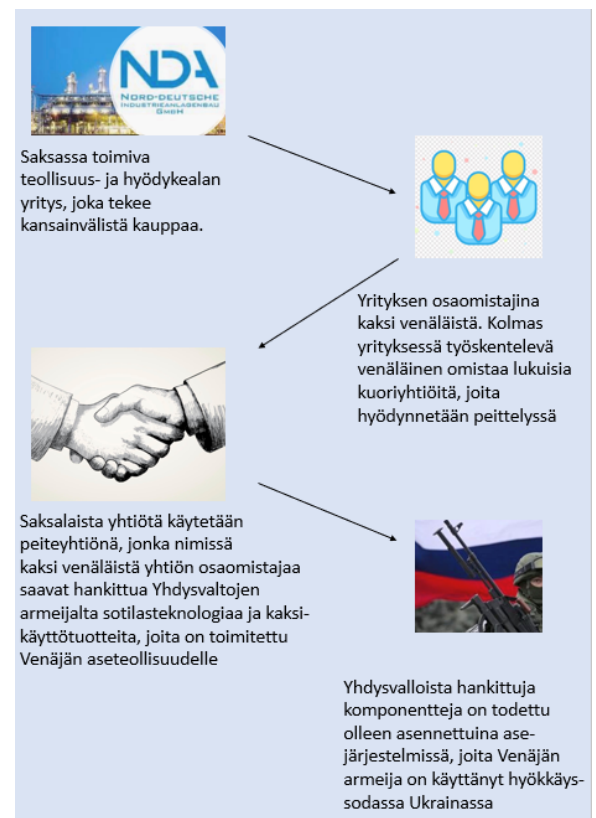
NDA
NORD-DEUTSCHE INDUSTRIEANLAGENBAU GMBH

Saksassa toimiva teollisuus- ja hyödykealan yritys, joka tekee kansainvälistä kauppaa.

Yrityksen osaomistajina kaksi venäläistä. Kolmas yrityksessä työskentelevä venäläinen omistaa lukuisia kuoriyhtiöitä, joita hyödynnetään peittelyssä

Saksalaista yhtiötä käytetään peiteyhtiönä, jonka nimissä kaksi venäläistä yhtiön osaomistajaa saavat hankittua Yhdysvaltojen armeijalta sotilasteknologiaa ja kaksikäyttötuotteita, joita on toimitettu Venäjän aseteollisuudelle

Yhdysvalloista hankittuja komponentteja on todettu olleen asennettuina asejärjestelmissä, joita Venäjän armeija on käyttänyt hyökkäyssodassa Ukrainassa